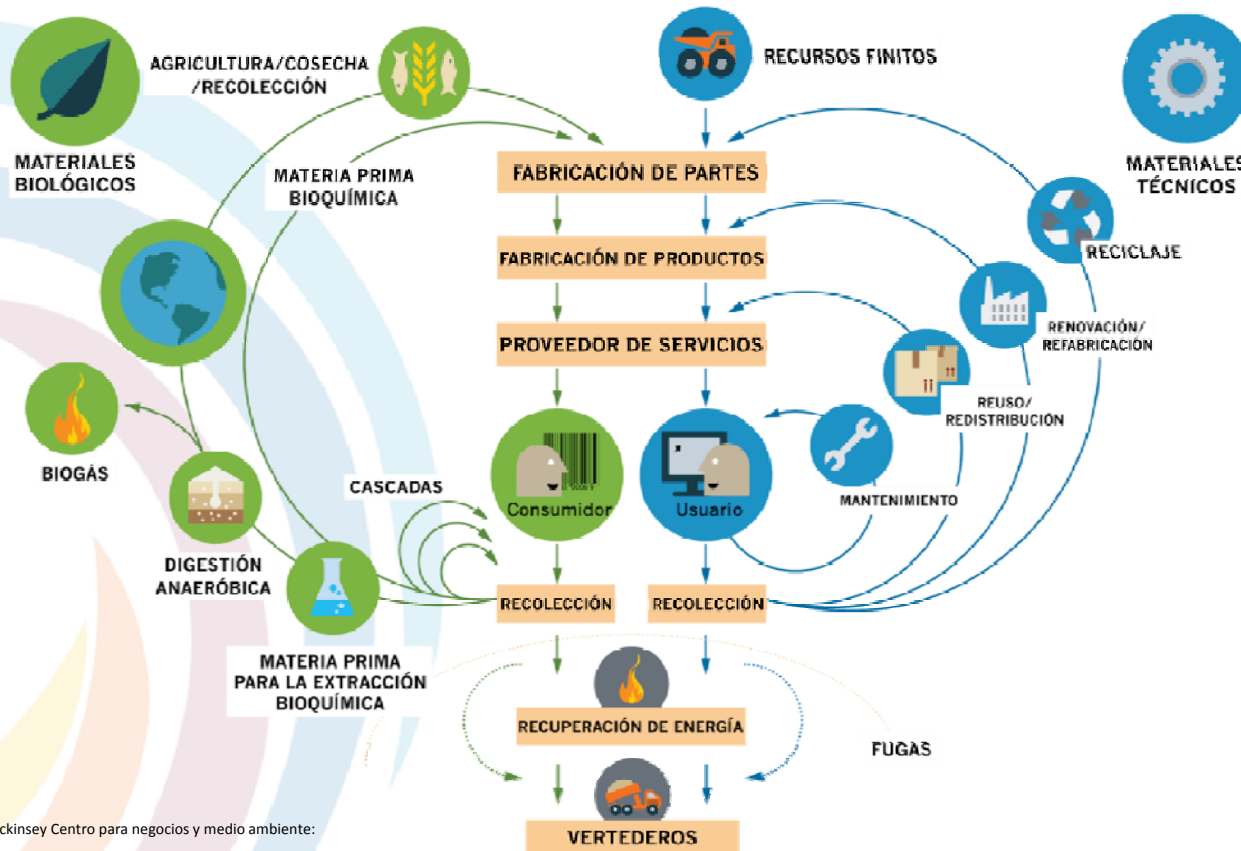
MATERIALES BIOLÓGICOS

AGRICULTURA/COSECHA /RECOLECCIÓN

RECURSOS FINITOS

MATERIALES TÉCNICOS

MATERIA PRIMA BIOQUÍMICA

FABRICACIÓN DE PARTES

FABRICACIÓN DE PRODUCTOS

RECICLAJE

RENOVACIÓN/ REFABRICACIÓN

PROVEEDOR DE SERVICIOS

REUSO/ REDISTRIBUCIÓN

BIOGÁS

Consumidor

Usuario

MANTENIMIENTO

CASCADAS

DIGESTIÓN ANAERÓBICA

RECOLECCIÓN

RECOLECCIÓN

MATERIA PRIMA PARA LA EXTRACCIÓN BIOQUÍMICA

RECUPERACIÓN DE ENERGÍA

FUGAS

VERTEDEROS

ckinsey Centro para negocios y medio ambiente: